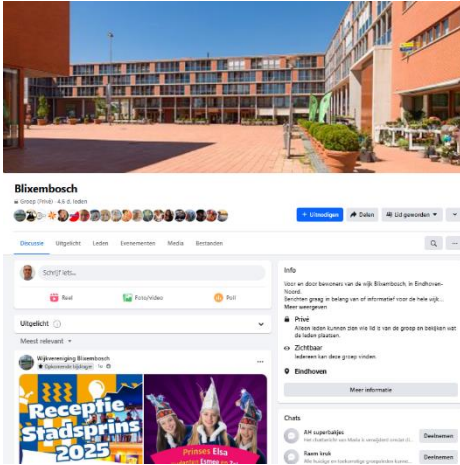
Blixembosch

Groep (Privé) · 4,6 d. leden

+ Uitnodigen | Delen | Lid geworden

Discussie | Uitgelicht | Leden | Evenementen | Media | Bestanden

Schrijf iets...

Reel | Foto/video | Poll

Uitgelicht

Meest relevant

Wijkvereniging Blixembosch
Opkomende bijdrager · 1u

Receptie Stadsprins 2025

Prinses Elsa

Info

Voor en door bewoners van de wijk Blixembosch, in Eindhoven-Noord.
Berichten graag in belang van of informatief voor de hele wijk... Meer weergeven

Privé
Alleen leden kunnen zien wie lid is van de groep en bekijken wat de leden plaatsen.

Zichtbaar
Iedereen kan deze groep vinden.

Eindhoven

Meer informatie

Chats

AH superbakjes
Het chatbericht van Marie is verwijderd omdat ... | Deelnemen

Raam kruk
We hebben een verkoop/ruilchat groep ... | Deelnemen